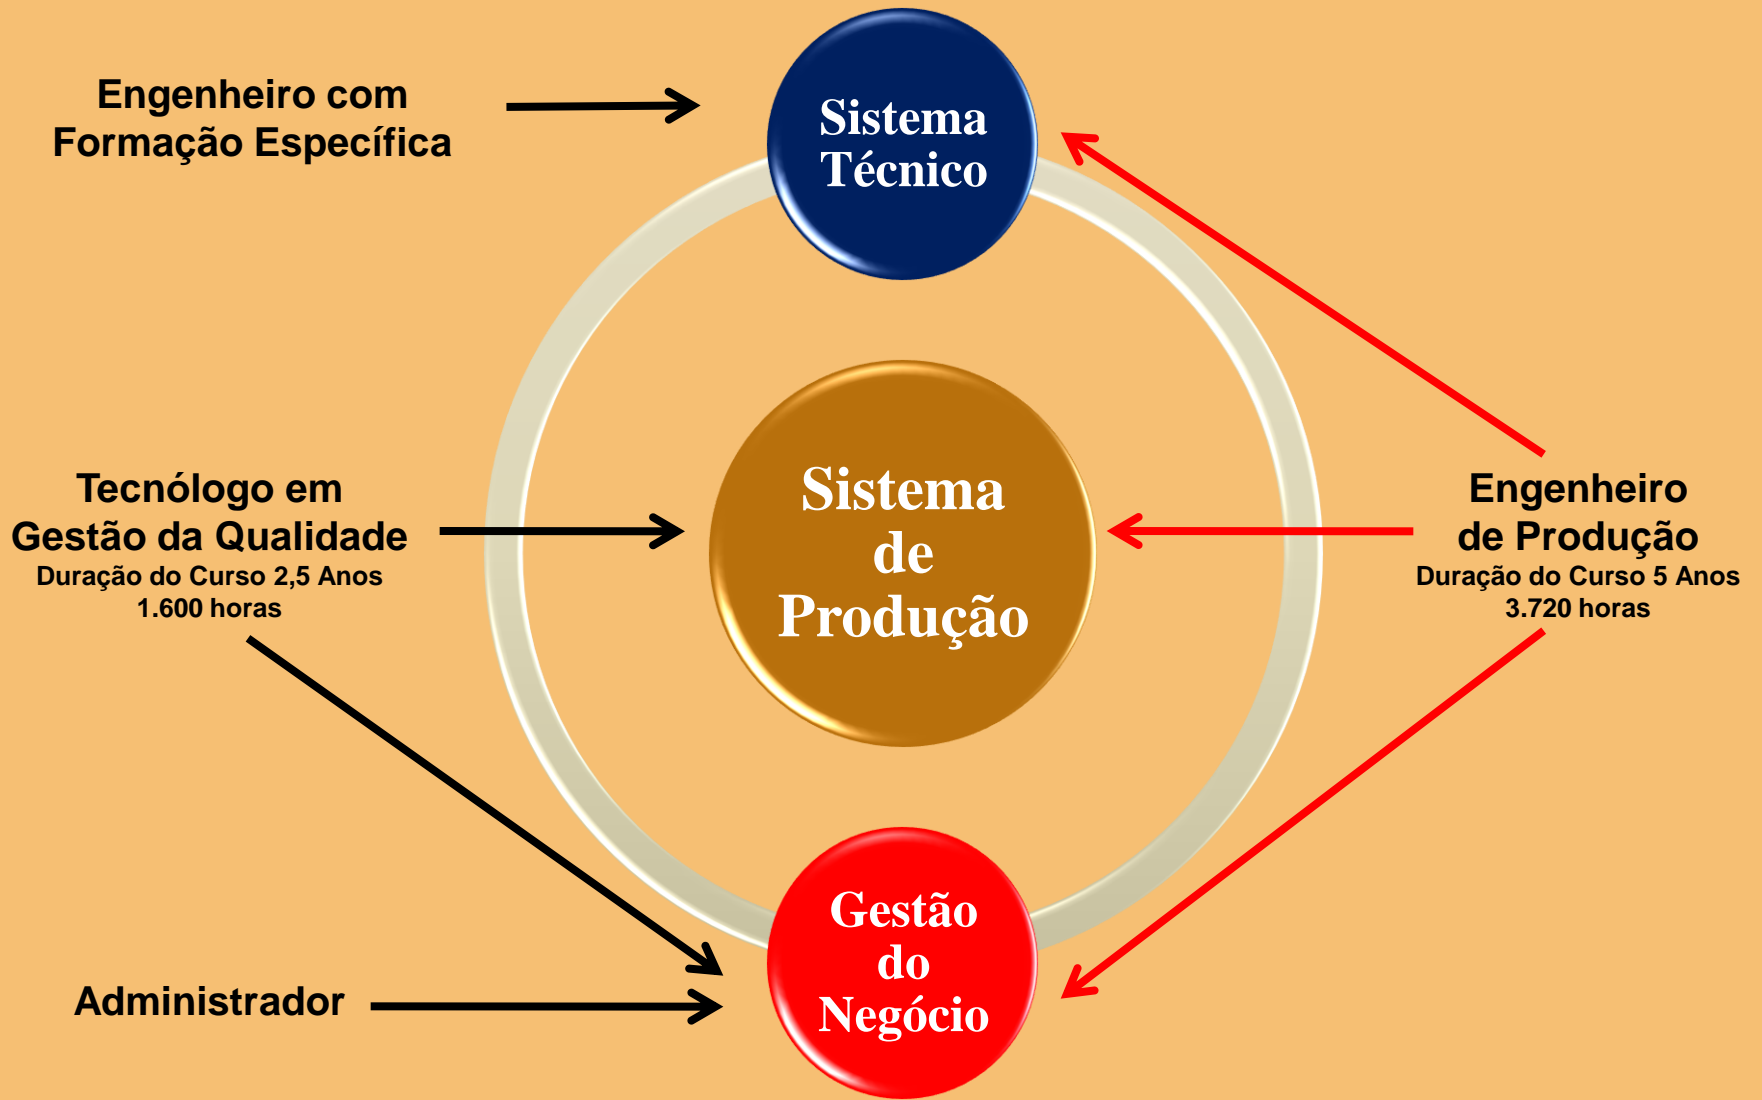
Engenheiro com Formação Específica

Sistema Técnico

Tecnólogo em Gestão da Qualidade
Duração do Curso 2,5 Anos
1.600 horas

Sistema de Produção

Engenheiro de Produção
Duração do Curso 5 Anos
3.720 horas

Administrador

Gestão do Negócio